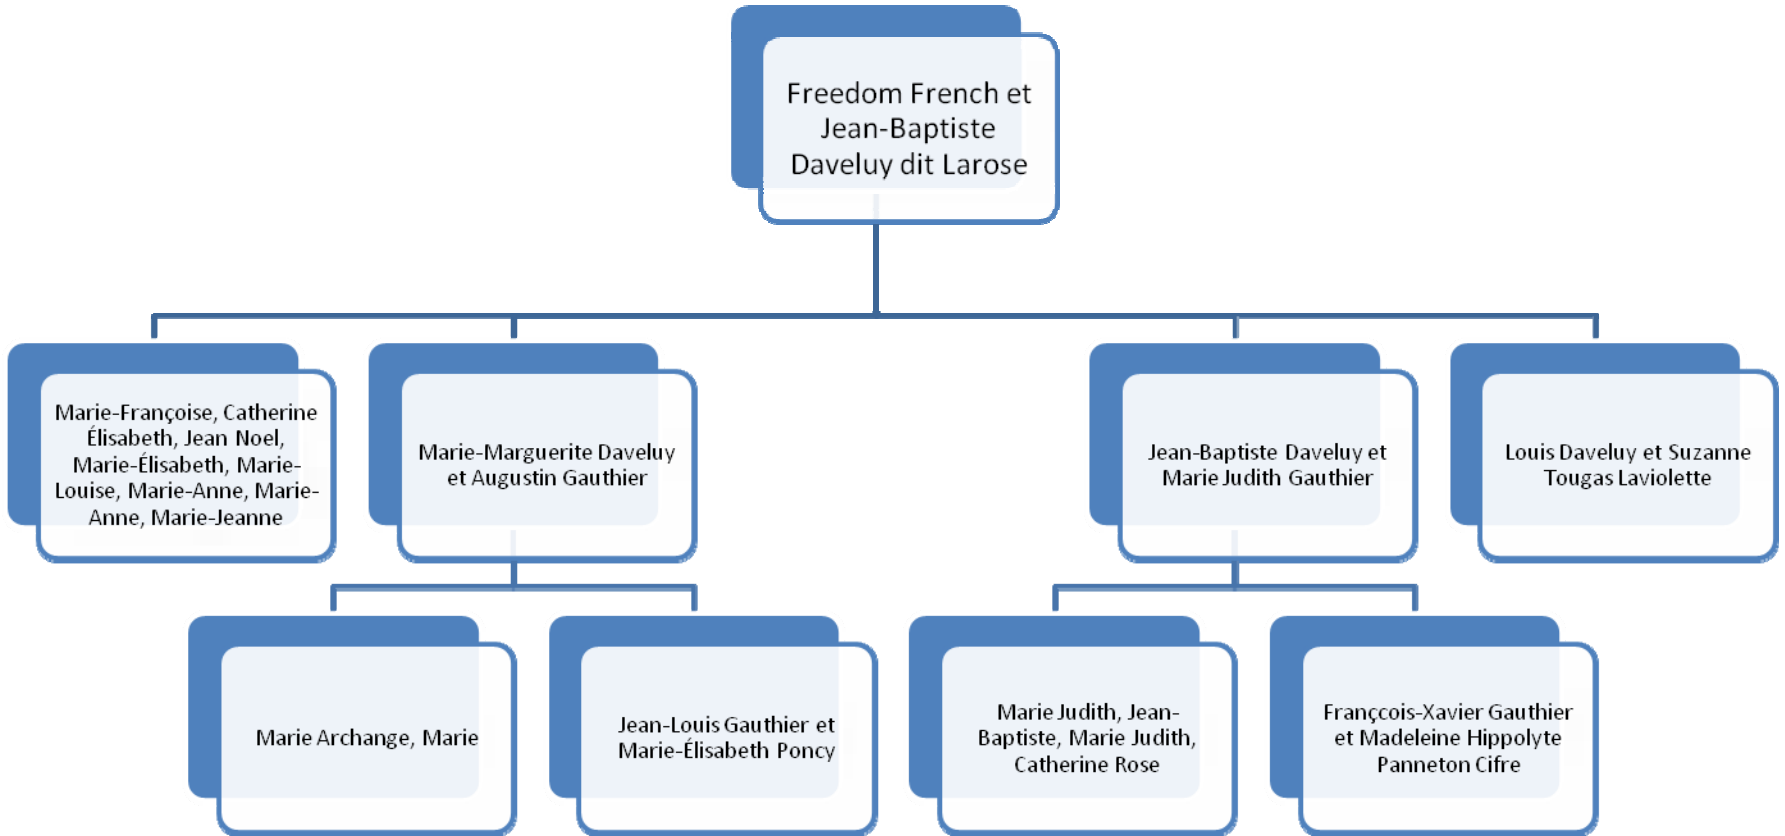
Freedom French et Jean-Baptiste Daveluy dit Larose

Marie-Françoise, Catherine Élisabeth, Jean Noel, Marie-Élisabeth, Marie-Louise, Marie-Anne, Marie-Anne, Marie-Jeanne

Marie-Marguerite Daveluy et Augustin Gauthier

Jean-Baptiste Daveluy et Marie Judith Gauthier

Louis Daveluy et Suzanne Tougas Laviolette

Marie Archange, Marie

Jean-Louis Gauthier et Marie-Élisabeth Poncy

Marie Judith, Jean-Baptiste, Marie Judith, Catherine Rose

Frančcois-Xavier Gauthier et Madeleine Hippolyte Panneton Cifre